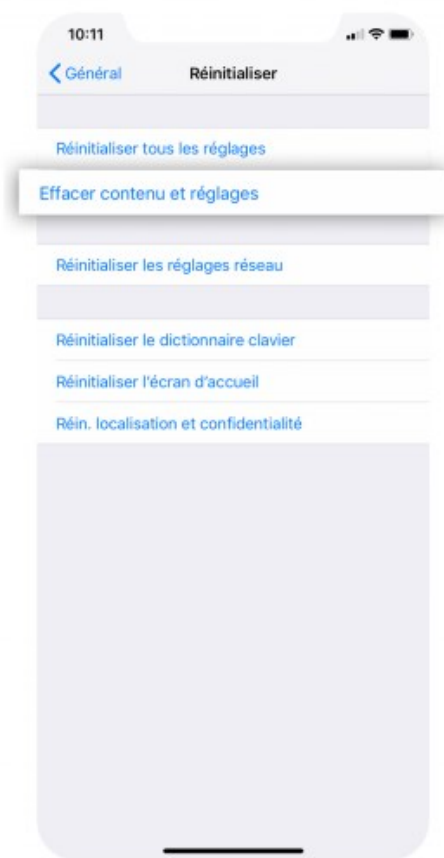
10:11

Général

Réinitialiser

Réinitialiser tous les réglages

Effacer contenu et réglages

Réinitialiser les réglages réseau

Réinitialiser le dictionnaire clavier

Réinitialiser l'écran d'accueil

Réin. localisation et confidentialité